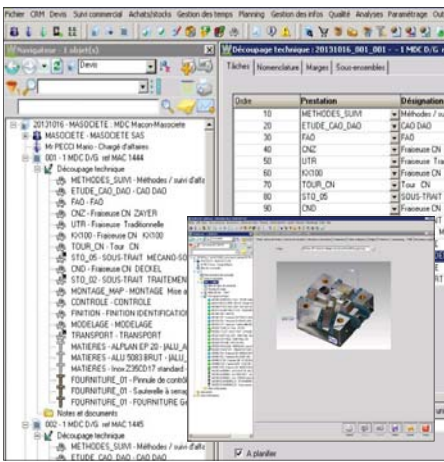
Fichier CRM Devis Suivi commercial Achats/stocks Gestion des temps Planning Gestion des infos Qualité Analyses Paramétrage Out

Navigateur - 1 objet(s)

Devis

20131016 - MASOCIETE : MDC Macon-Masociete
MASOCIETE - MASOCIETE SAS
Mr PECO Mario - Chargé d'affaires
001 - 1 MDC D/G ref MAC 1444
Découpage technique
METHODES_SUIVI - Méthodes / suivi d'affa
ETUDE_CAO_DAO - CAO DAO
FAO - FAO
CNZ - Fraiseuse CN ZAYER
UTR - Fraiseuse Traditionnelle
KH100 - Fraiseuse CN KH100
TOUR_CN - Tour CN
STO_05 - SOUS-TRAIT MECANO-SO
CND - Fraiseuse CN DECKEL
STO_02 - SOUS-TRAIT TRAITEMEN
MONTAGE_MAP - MONTAGE Mise a
CONTROLE - CONTROLE
FINITION - FINITION IDENTIFICATIO
MODELAGE - MODELAGE
TRANSPORT - TRANSPORT
MATIERES - ALPLAN EP 20 - [ALU_
MATIERES - ALU 5083 BRUT - [ALU_
MATIERES - Inox Z35CD17 standard -
FOURNITURE_01 - Pinnule de contrôl
FOURNITURE_01 - Sauterelle à renvo
FOURNITURE_01 - FOURNITURE G
Notes et documents
002 - 1 MDC D/G ref MAC 1445
Découpage technique
METHODES_SUIVI - Méthodes / suivi d'affa
ETUDE_CAO_DAO - CAO DAO

Découpage technique : 20131016_001_001 - - 1 MDC D/G

Tâches | Nomenclature | Marges | Sous-ensembles

| Ordre | Prestation | Désignation |
|---|---|---|
| 10 | METHODES_SUIVI | Méthodes / s |
| 20 | ETUDE_CAO_DAO | CAO DAO |
| 30 | FAO | FAO |
| 40 | CNZ | Fraiseuse CN |
| 50 | UTR | Fraiseuse Tr |
| 60 | KH100 | Fraiseuse CN |
| 70 | TOUR_CN | Tour CN |
| 80 | STO_05 | SOUS-TRAIT |
| 90 | CND | Fraiseuse CN |

A planifier